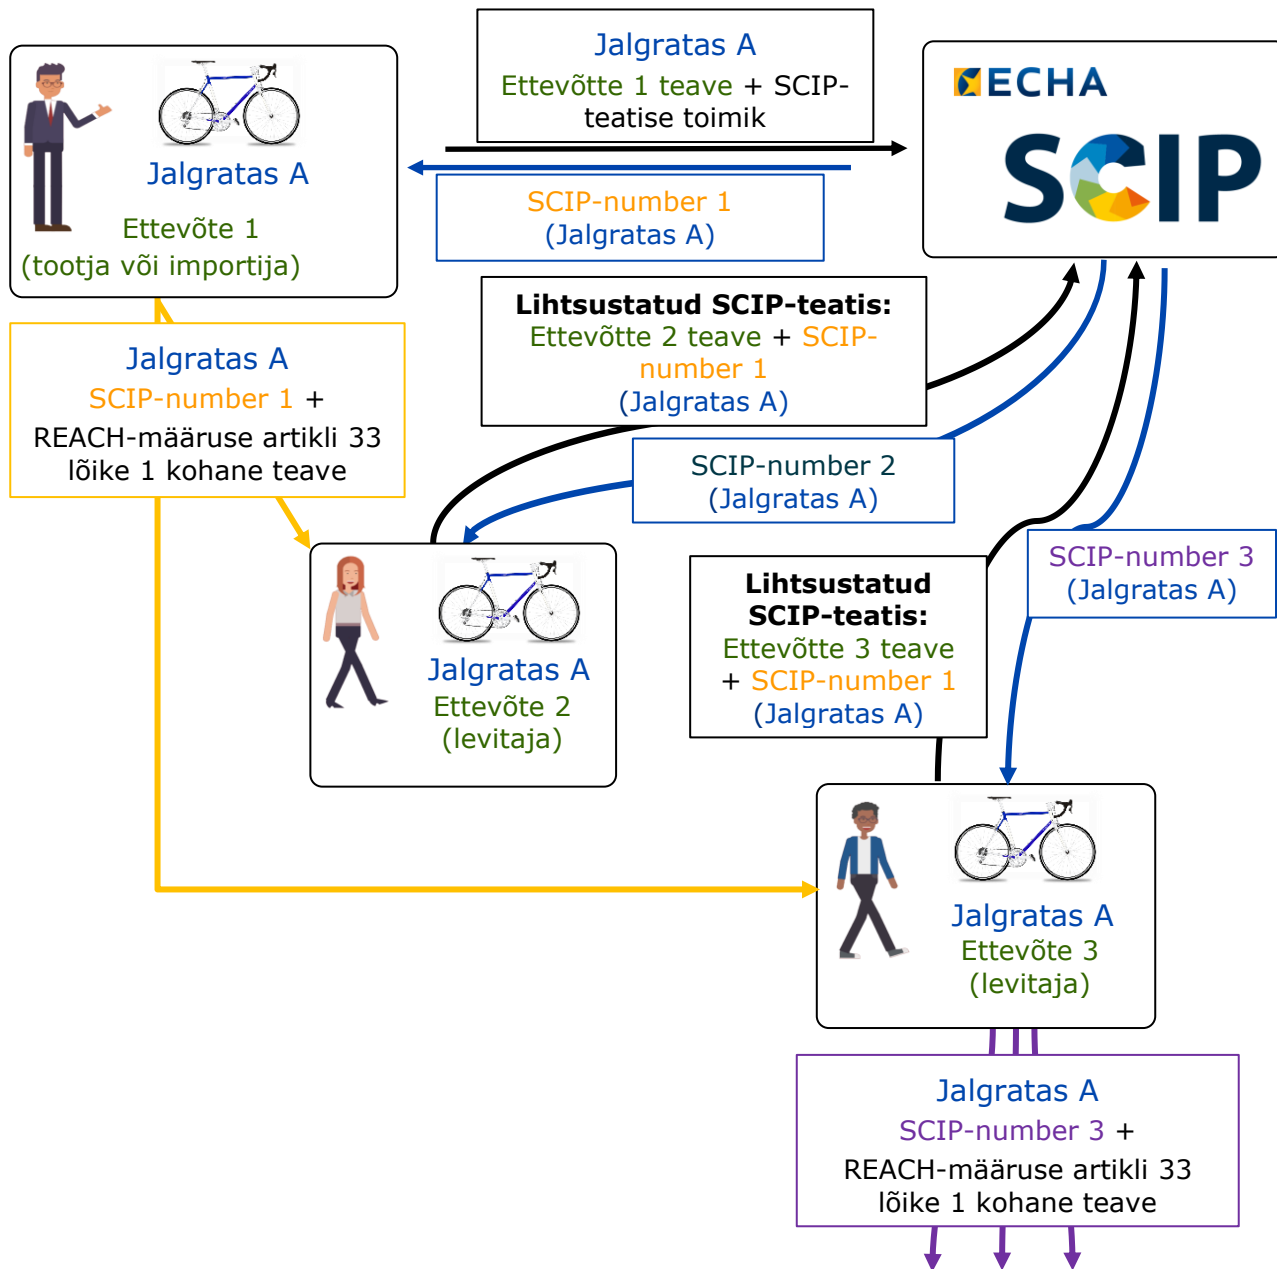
Jalgratas A
Ettevõte 1
(tootja või importija)

Jalgratas A
Ettevõtte 1 teave + SCIP-teatise toimik

ECHA
SCIP

SCIP-number 1
(Jalgratas A)

Lihtsustatud SCIP-teatis:
Ettevõtte 2 teave + SCIP-number 1
(Jalgratas A)

Jalgratas A
SCIP-number 1 +
REACH-määruse artikli 33 lõike 1 kohane teave

SCIP-number 2
(Jalgratas A)

Jalgratas A
Ettevõte 2
(levitaja)

Lihtsustatud SCIP-teatis:
Ettevõtte 3 teave + SCIP-number 1
(Jalgratas A)

SCIP-number 3
(Jalgratas A)

Jalgratas A
Ettevõte 3
(levitaja)

Jalgratas A
SCIP-number 3 +
REACH-määruse artikli 33 lõike 1 kohane teave